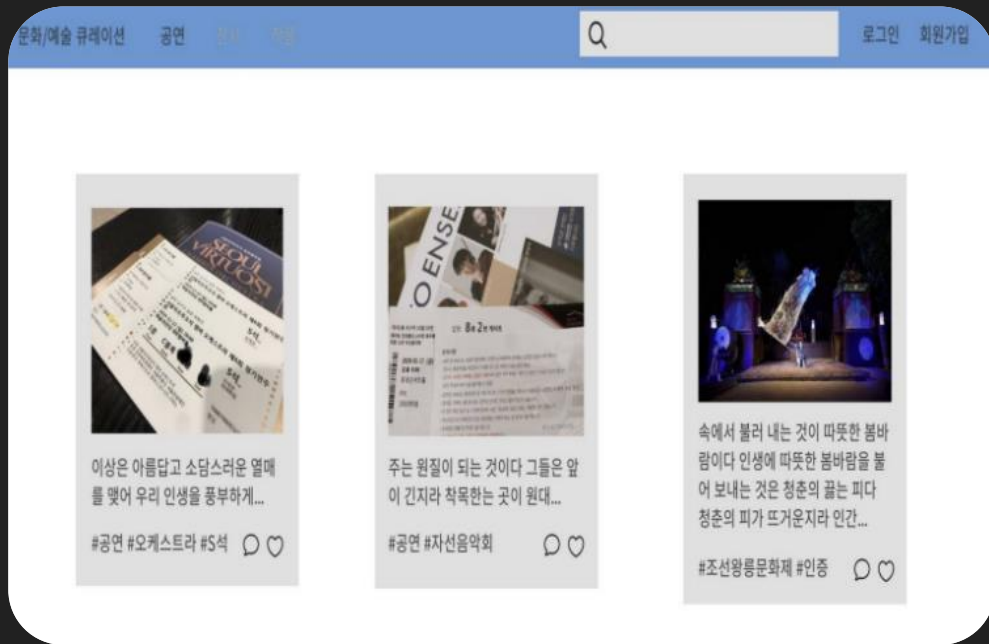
문화/예술 큐레이션 공연 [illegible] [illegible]

로그인 회원가입

SEOUL VIRTUOSI

이상은 아름답고 소담스러운 열매를 맺어 우리 인생을 풍부하게...

#공연 #오케스트라 #S석

ENSE

8월 2일

주는 원질이 되는 것이다 그들은 앞이 긴지라 착목한는 곳이 원대...

#공연 #자선음악회

속에서 불러 내는 것이 따뜻한 봄바람이다 인생에 따뜻한 봄바람을 불어 보내는 것은 청춘의 끓는 피다 청춘의 피가 뜨거운지라 인간...

#조선왕릉문화제 #인증